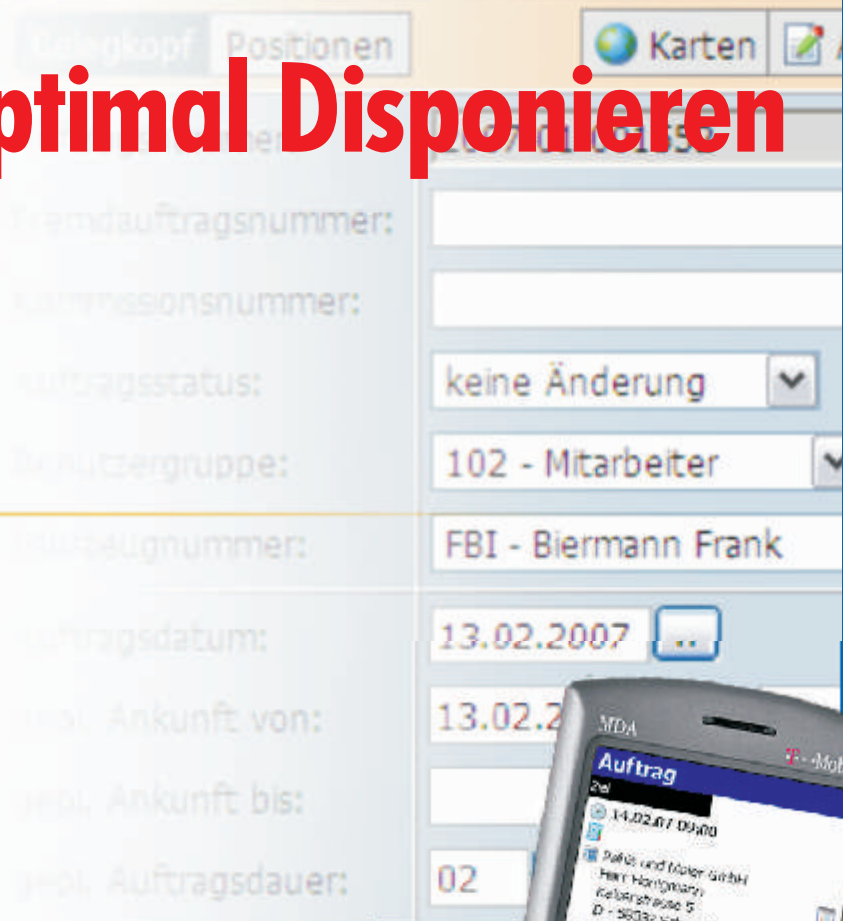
Belegkopf Positionen

Karten

ptimal Disponieren

Fremdauftragsnummer:

Kommissionsnummer:

Auftragsstatus: keine Änderung

Benutzergruppe: 102 - Mitarbeiter

Fahrzeugnummer: FBI - Biermann Frank

Auftragsdatum: 13.02.2007 ...

gepl. Ankunft von: 13.02.2

gepl. Ankunft bis:

gepl. Auftragsdauer: 02

MDA

T-Mob

Auftrag

Ziel

14.02.07 09:00

Pallus und Maier GmbH
Herr Honigmann
Kaiserstrasse 5
D - 56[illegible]